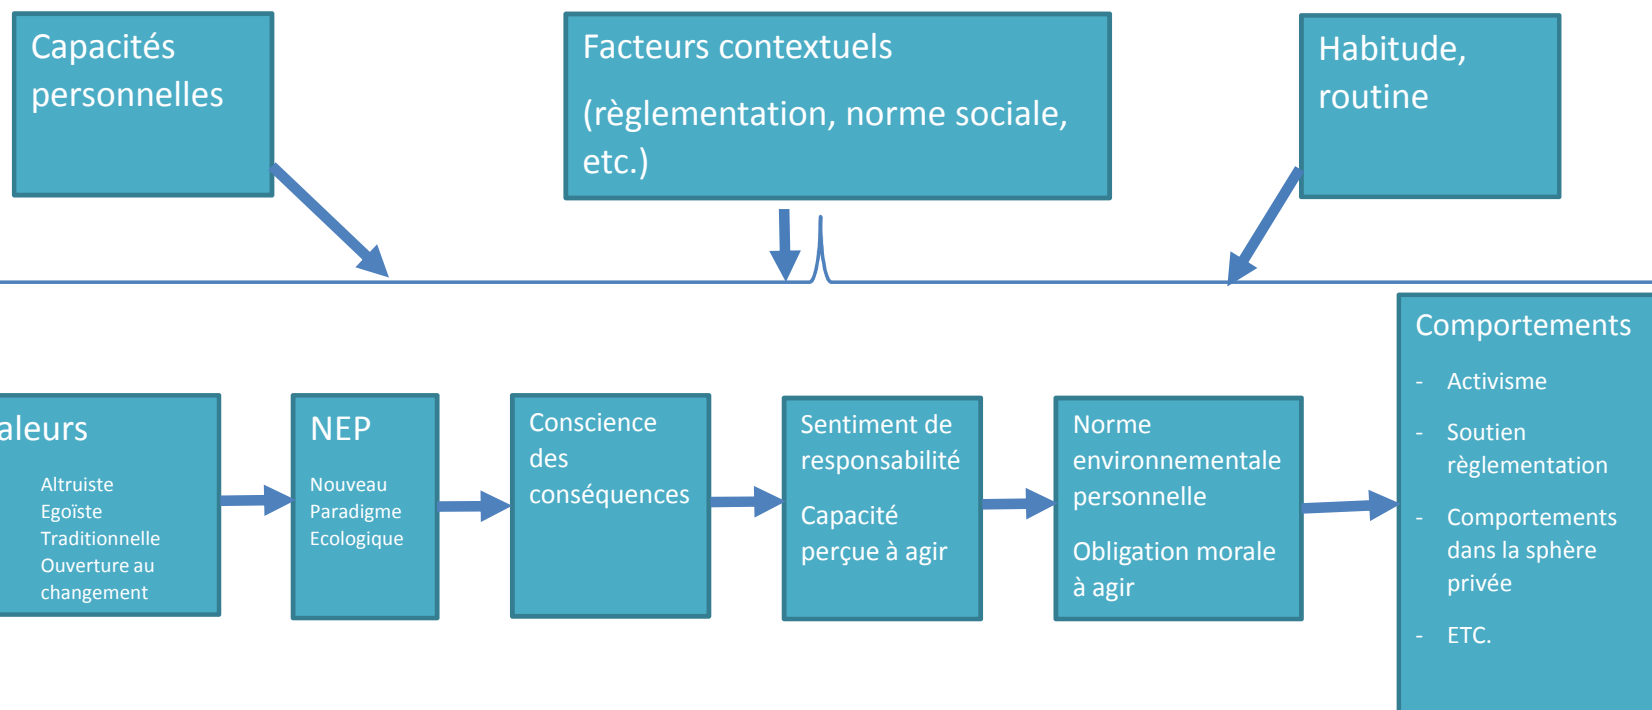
Capacités personnelles

Facteurs contextuels

(règlementation, norme sociale, etc.)

Habitude, routine

aleurs

Altruiste
Egoïste
Traditionnelle
Ouverture au changement

NEP

Nouveau Paradigme Ecologique

Conscience des conséquences

Sentiment de responsabilité

Capacité perçue à agir

Norme environnementale personnelle

Obligation morale à agir

Comportements

- Activisme
- Soutien règlementation
- Comportements dans la sphère privée
- ETC.